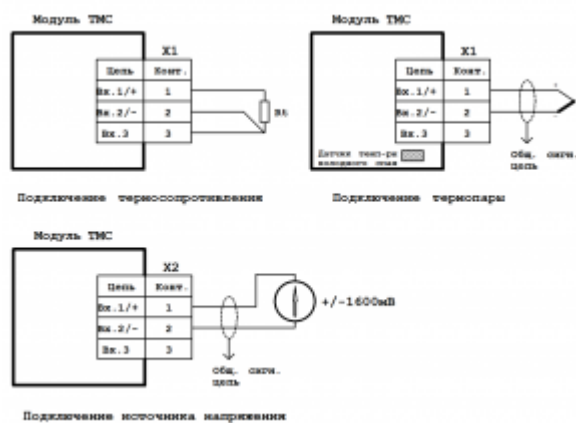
Модуль ТМС

X1

| Цепь | Конт. |
|---|---|
| Вх.1/+ | 1 |
| Вх.2/- | 2 |
| Вх.3 | 3 |

Rt

Подключение термосопротивления

Модуль ТМС

X1

| Цепь | Конт. |
|---|---|
| Вх.1/+ | 1 |
| Вх.2/- | 2 |
| Вх.3 | 3 |

Датчик темп-ры холодного спая

Общ. сигн. цепь

Подключение термопары

Модуль ТМС

X2

| Цепь | Конт. |
|---|---|
| Вх.1/+ | 1 |
| Вх.2/- | 2 |
| Вх.3 | 3 |

+/-1600мВ

Общ. сигн. цепь

Подключение источника напряжения